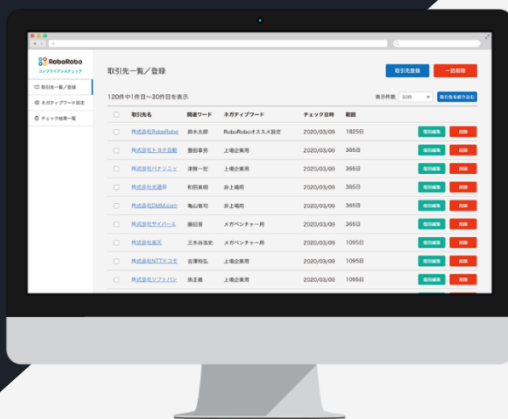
RoboRobo
コンプライアンスチェック

取引先一覧／登録
ネガティブワード設定
チェック結果一覧

取引先一覧／登録

取引先登録
一括削除

120件中1件目～30件目を表示

表示件数 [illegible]
取引先を絞り込む

| | 取引先名 | 関連ワード | ネガティブワード | チェック日時 | 期限 | | |
|---|---|---|---|---|---|---|---|
| | 株式会社RoboRobo | 鈴木太郎 | RoboRoboオススメ設定 | 2020/03/09 | 1825日 | 個別編集 | 削除 |
| | 株式会社トヨタ自動 | 豊田章男 | 上場企業用 | 2020/03/09 | 365日 | 個別編集 | 削除 |
| | 株式会社パナソニック | 津賀一宏 | 上場企業用 | 2020/03/09 | 365日 | 個別編集 | 削除 |
| | 株式会社武道館 | 和田業樹 | 非上場用 | 2020/03/09 | 365日 | 個別編集 | 削除 |
| | 株式会社DMM.com | 亀山敬司 | 非上場用 | 2020/03/09 | 365日 | 個別編集 | 削除 |
| | 株式会社サイバーエ | 藤田晋 | メガベンチャー用 | 2020/03/09 | 365日 | 個別編集 | 削除 |
| | 株式会社楽天 | 三木谷浩史 | メガベンチャー用 | 2020/03/09 | 1095日 | 個別編集 | 削除 |
| | 株式会社NTTドコモ | 吉澤和弘 | 上場企業用 | 2020/03/09 | 1095日 | 個別編集 | 削除 |
| | 株式会社ソフトバン | 孫正義 | 上場企業用 | 2020/03/09 | 365日 | 個別編集 | 削除 |